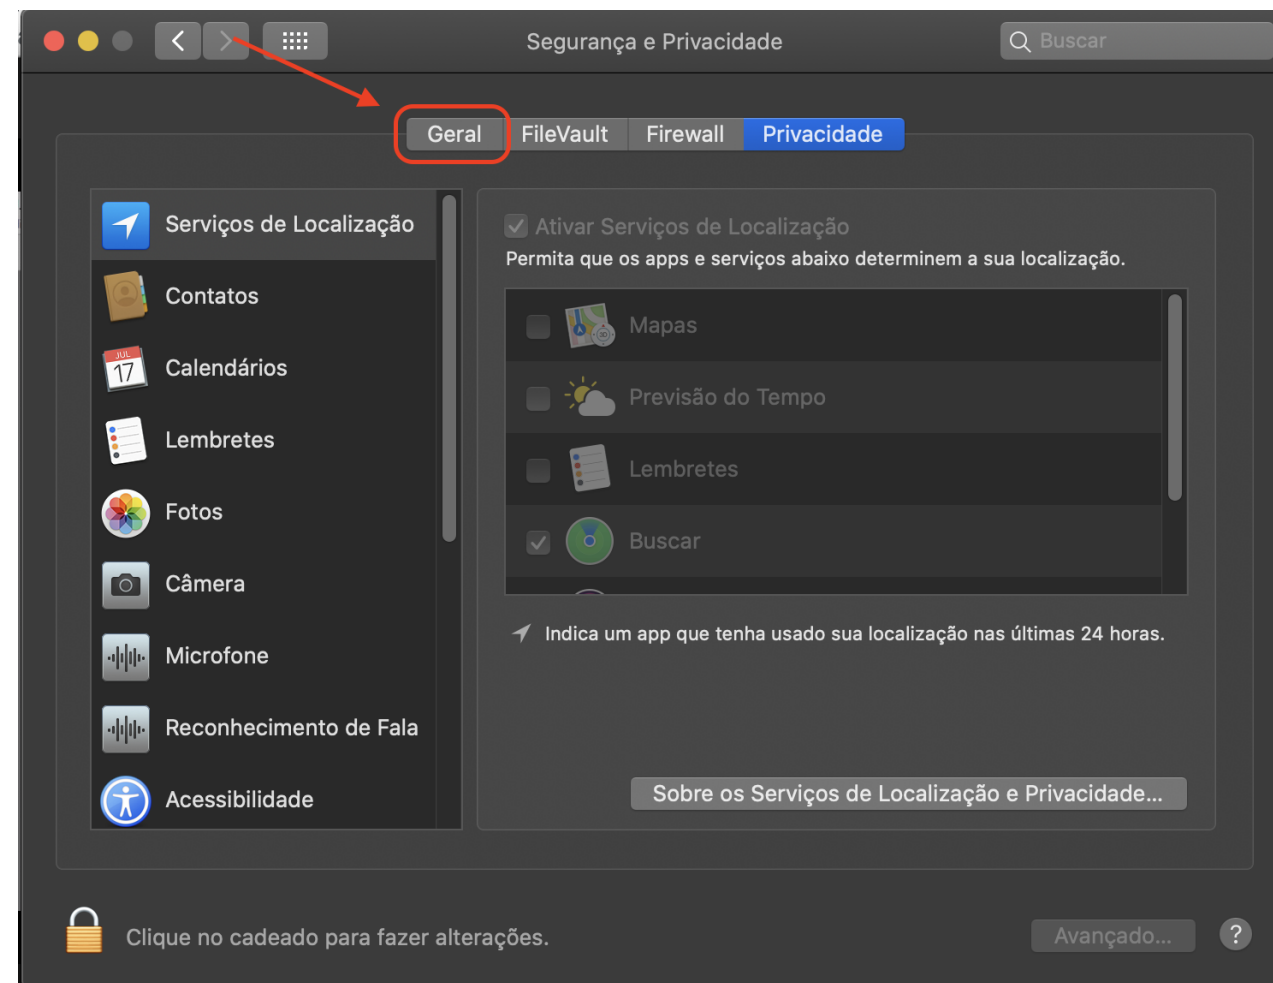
Segurança e Privacidade

Buscar

Geral FileVault Firewall Privacidade

Serviços de Localização
Contatos
JUL
17
Calendários
Lembretes
Fotos
Câmera
Microfone
Reconhecimento de Fala
Acessibilidade

Ativar Serviços de Localização
Permita que os apps e serviços abaixo determinem a sua localização.

Mapas
Previsão do Tempo
Lembretes
Buscar

Indica um app que tenha usado sua localização nas últimas 24 horas.

Sobre os Serviços de Localização e Privacidade...

Clique no cadeado para fazer alterações.

Avançado...

?